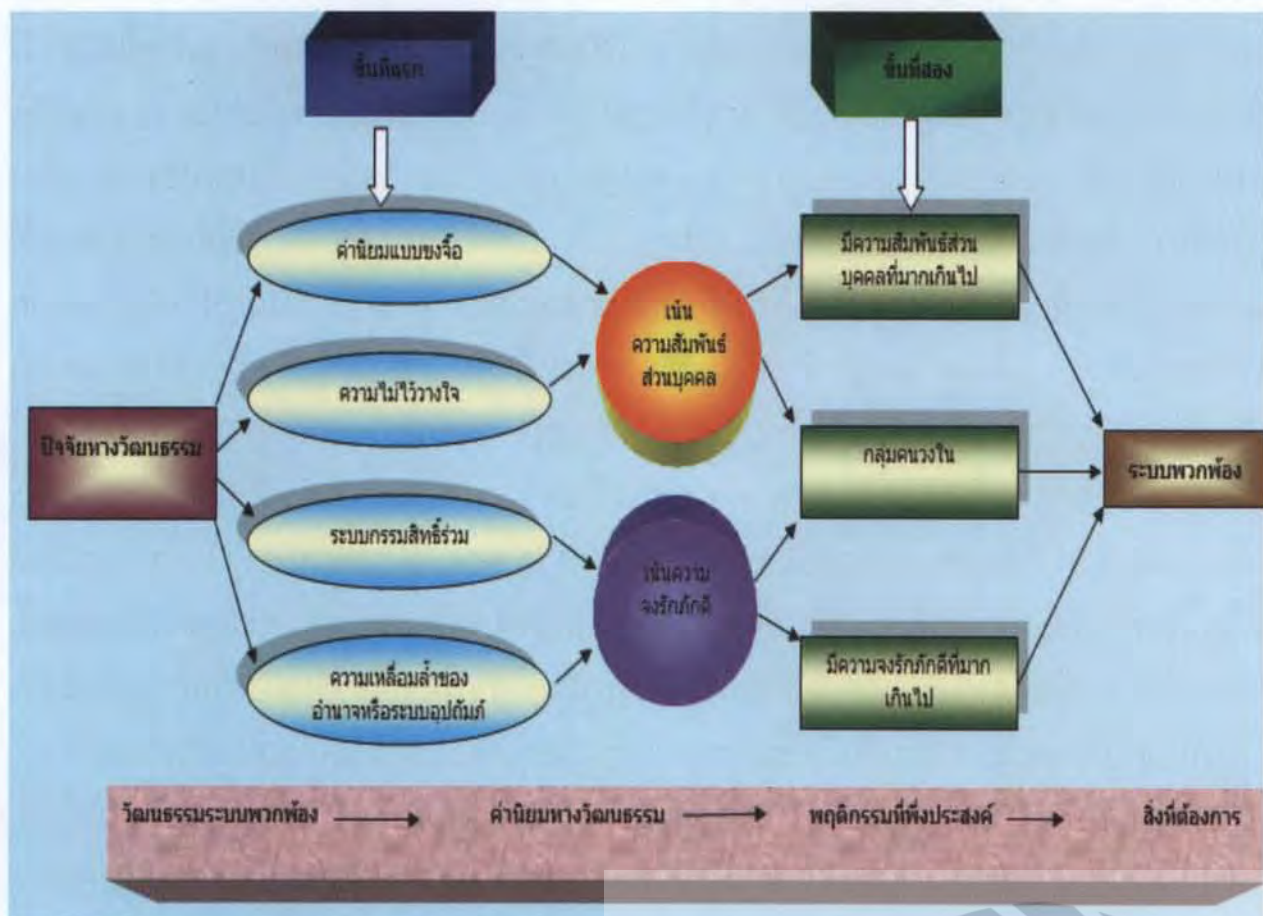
ชั้นที่แรก

ชั้นที่สอง

ค่านิยมแบบขงจื๊อ

ความไม่ไว้วางใจ

ปัจจัยทางวัฒนธรรม

ระบบกรรมสิทธิ์ร่วม

ความเหลื่อมล้ำของอำนาจหรือระบบอุปถัมภ์

เน้นความสัมพันธ์ส่วนบุคคล

เน้นความจงรักภักดี

มีความสัมพันธ์ส่วนบุคคลที่มากเกินไป

กลุ่มคนวงใน

มีความจงรักภักดีที่มากเกินไป

ระบบพวกพ้อง

วัฒนธรรมระบบพวกพ้อง → ค่านิยมทางวัฒนธรรม → พฤติกรรมที่พึงประสงค์ → สิ่งที่ต้องการ